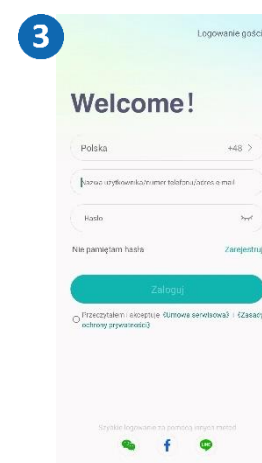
3

Logowanie gości

Welcome!

Polska +48 >

Nazwa użytkownika/numer telefonu/adres e-mail

Hasło

Nie pamiętam hasła

Zarejestruj

Zaloguj

Przeczytałem i akceptuję «Umowa serwisowa» i «Zasady ochrony prywatności»

Szybkie logowanie za pomocą innych metod